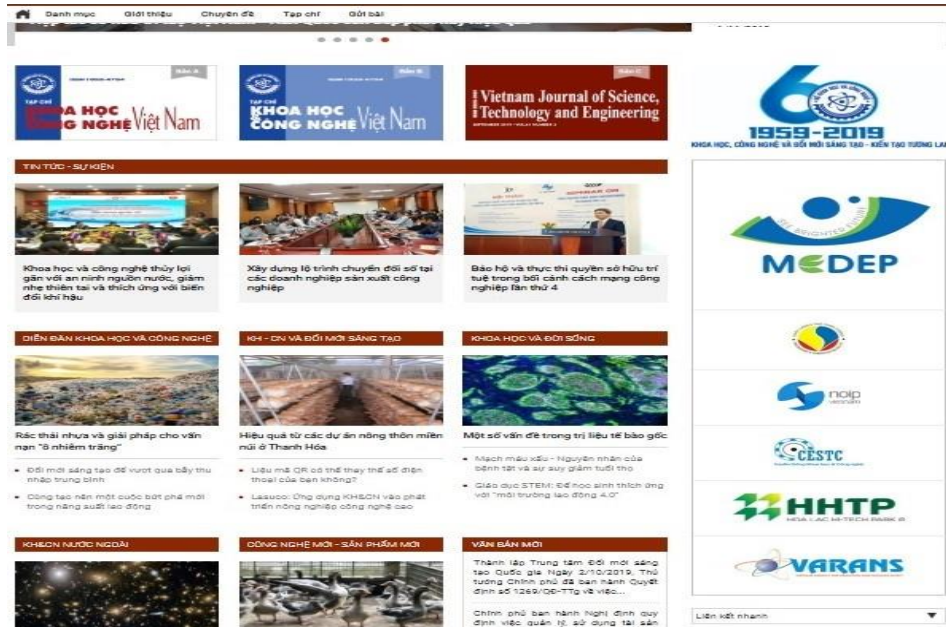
Danh mục Giới thiệu Chuyên đề Tạp chí Gửi bài

Bản A
TẠP CHÍ
KHOA HỌC
CÔNG NGHỆ Việt Nam

Bản B
TẠP CHÍ
KHOA HỌC
CÔNG NGHỆ Việt Nam

Bản C
Vietnam Journal of Science, Technology and Engineering

1959-2019
KHOA HỌC, CÔNG NGHỆ VÀ ĐỔI MỚI SÁNG TẠO - KIẾN TẠO TƯƠNG LAI

TIN TỨC - SỰ KIỆN

Khoa học và công nghệ thủy lợi gắn với an ninh nguồn nước, giảm nhẹ thiên tai và thích ứng với biến đổi khí hậu

Xây dựng lộ trình chuyển đổi số tại các doanh nghiệp sản xuất công nghiệp

Bảo hộ và thực thi quyền sở hữu trí tuệ trong bối cảnh cách mạng công nghiệp lần thứ 4

MEDEP

DIỄN ĐÀN KHOA HỌC VÀ CÔNG NGHỆ

Rác thải nhựa và giải pháp cho vấn nạn "ô nhiễm trắng"

Đổi mới sáng tạo để vượt qua bẫy thu nhập trung bình

Công tạo nên một cuộc bứt phá mới trong năng suất lao động

KH - CN VÀ ĐỔI MỚI SÁNG TẠO

Hiệu quả từ các dự án nông thôn miền núi ở Thanh Hóa

Liệu mã QR có thể thay thế số điện thoại của bạn không?

Lasuco: Ứng dụng KH&CN vào phát triển nông nghiệp công nghệ cao

KHOA HỌC VÀ ĐỜI SỐNG

Một số vấn đề trong trị liệu tế bào gốc

Mạch máu xấu - Nguyên nhân của bệnh tật và sự suy giảm tuổi thọ

Giáo dục STEM: Để học sinh thích ứng với "môi trường lao động 4.0"

noip

CESTC

HHTP
HOA LAC HI-TECH PARK

VARANS

KH&CN NƯỚC NGOÀI

CÔNG NGHỆ MỚI - SẢN PHẨM MỚI

VĂN BẢN MỚI

Thành lập Trung tâm Đổi mới sáng tạo Quốc gia Ngày 2/10/2019, Thủ tướng Chính phủ đã ban hành Quyết định số 1269/QĐ-TTg về việc...

Chính phủ ban hành Nghị định quy định việc quản lý, sử dụng tài sản

Liên kết nhanh